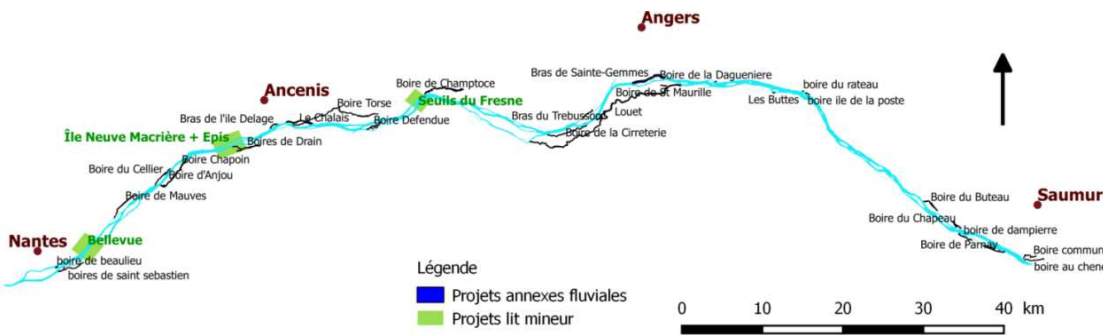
Angers

Ancenis

Nantes

Saumur

Boire de Champtoce
Seuils du Fresne
Bras de Sainte-Gemmes
Boire de la Dagueniere
boire du rateau
boire ile de la poste
Les Buttes
Boire de St Maurille
Louet
Bras du Trebusson
Boire de la Cirreterie
Boire Torse
Le Chalais
Boire Defendue
Bras de l'ile Delage
Île Neuve Macrière + Epis
Boires de Drain
Boire Chapoin
Boire d'Anjou
Boire du Cellier
Boire de Mauves
Bellevue
boire de beaulieu
boires de saint sebastien
Boire du Buteau
Boire du Chapeau
boire de dampierre
Boire de Parnay
Boire commun
boire au chen

Légende
Projets annexes fluviales
Projets lit mineur

0 10 20 30 40 km